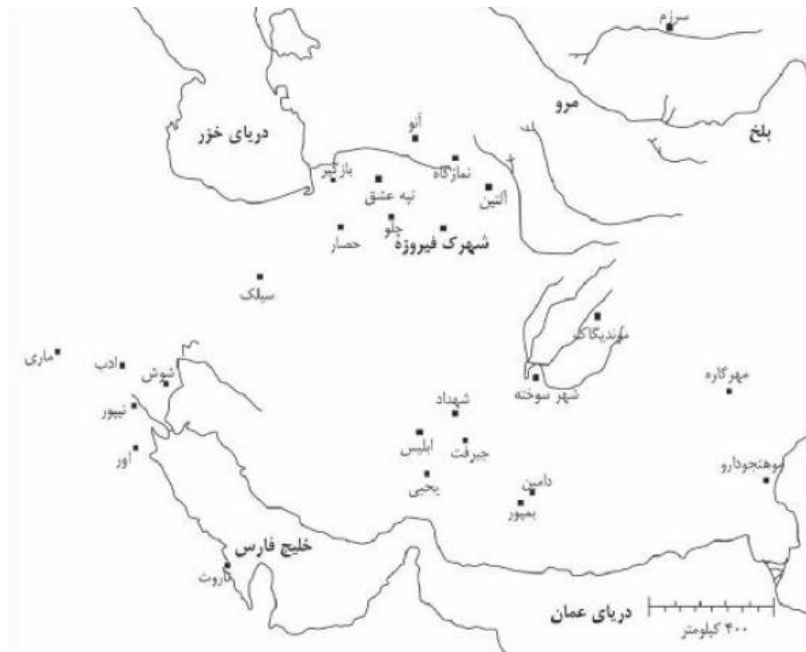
سرازم
مرو
بلخ
دریای خزر
آنو
نمازگاه
بازگیر
تپه عشق
آلتین
چلو
حصار
شهرک فیروزه
سیلک
مندیگاک
ماری
ادب
شوش
نیپور
اور
شهداد
شهر سوخته
مهرگاره
ابلیس
جیرفت
یحیی
دامین
بمپور
موهنجودارو
خلیج فارس
تاروت
دریای عمان
۴۰۰ کیلومتر